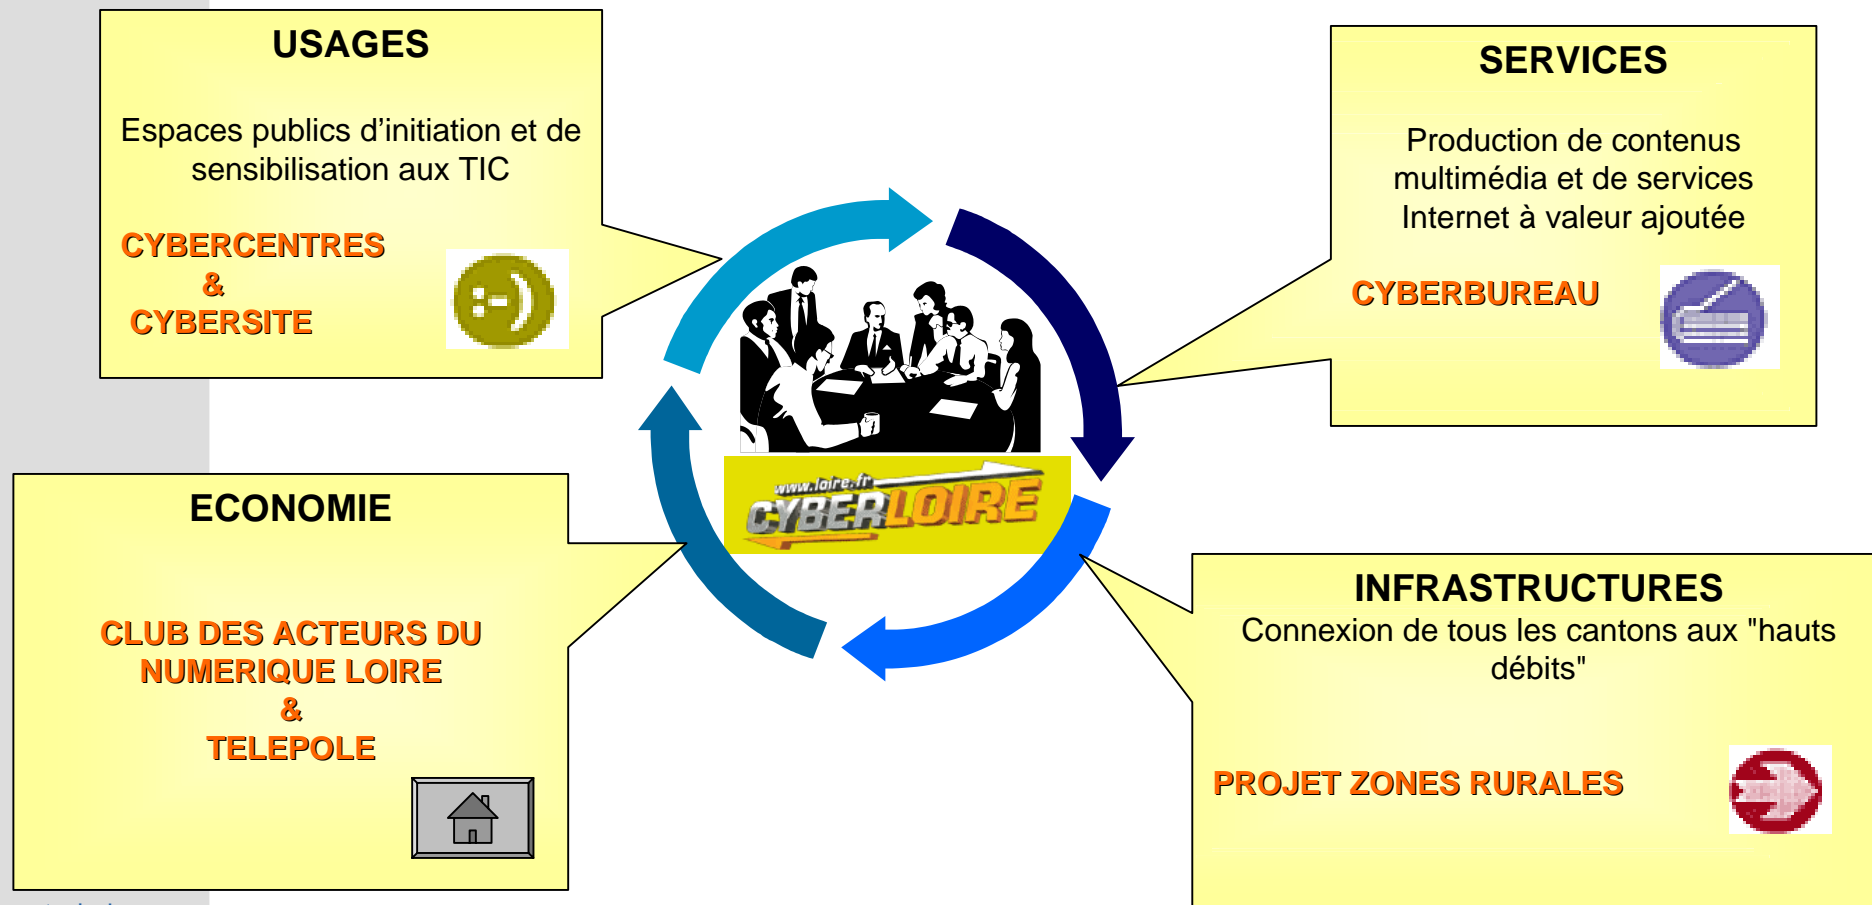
USAGES

Espaces publics d'initiation et de sensibilisation aux TIC

CYBERCENTRES
&
CYBERSITE

:-)

SERVICES

Production de contenus multimédia et de services Internet à valeur ajoutée

CYBERBUREAU

www.loire.fr
CYBERLOIRE

ECONOMIE

CLUB DES ACTEURS DU NUMERIQUE LOIRE
&
TELEPOLE

INFRASTRUCTURES
Connexion de tous les cantons aux "hauts débits"

PROJET ZONES RURALES